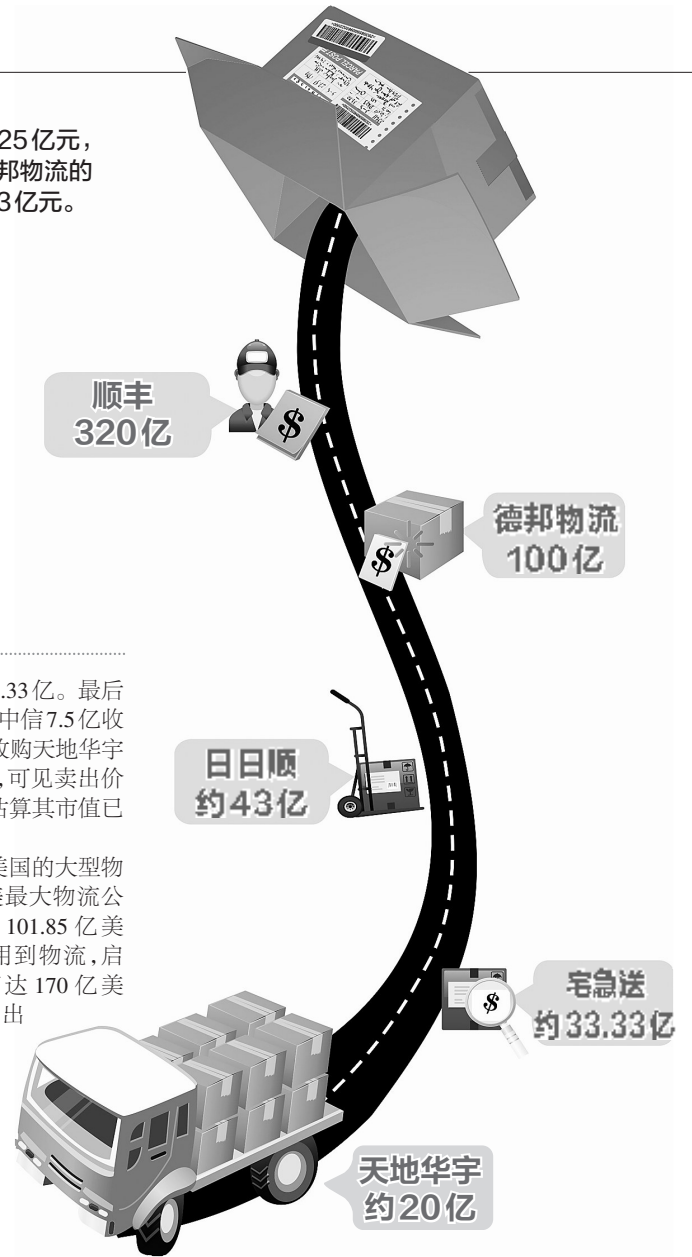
25亿元，
邦物流的
3亿元。

顺丰
320亿

德邦物流
100亿

.33亿。最后
中信7.5亿收
收购天地华宇
，可见卖出价
估算其市值已

日日顺
约43亿

美国的大型物
最大物流公
101.85亿美
用到物流，启
达170亿美
出

宅急送
约33.33亿

天地华宇
约20亿